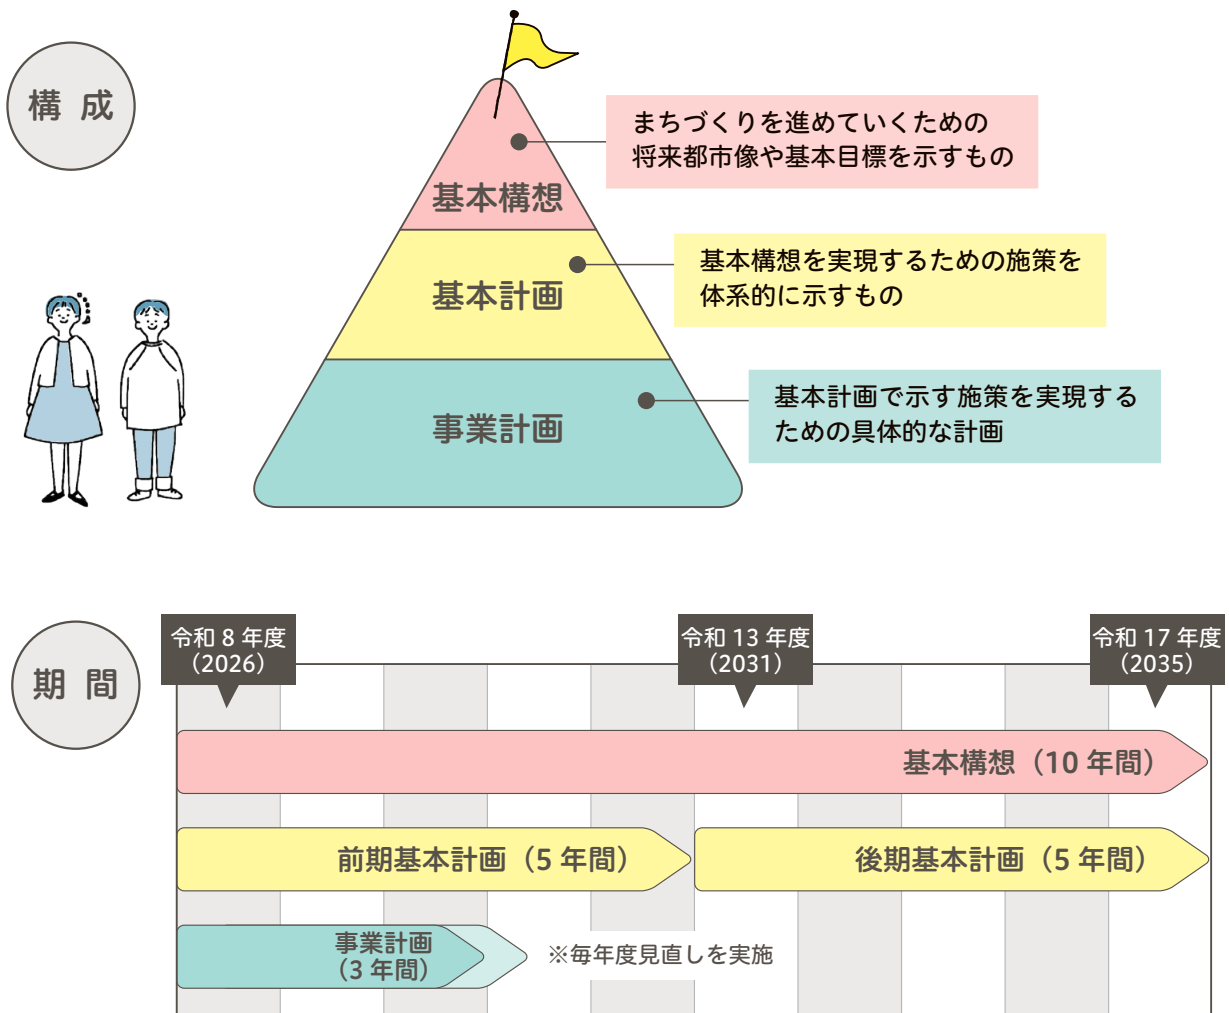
構成

基本構想

まちづくりを進めていくための将来都市像や基本目標を示すもの

基本計画

基本構想を実現するための施策を体系的に示すもの

事業計画

基本計画で示す施策を実現するための具体的な計画

期間

令和 8 年度
（2026）

令和 13 年度
（2031）

令和 17 年度
（2035）

基本構想（10 年間）

前期基本計画（5 年間）

後期基本計画（5 年間）

事業計画
（3 年間）

※毎年度見直しを実施